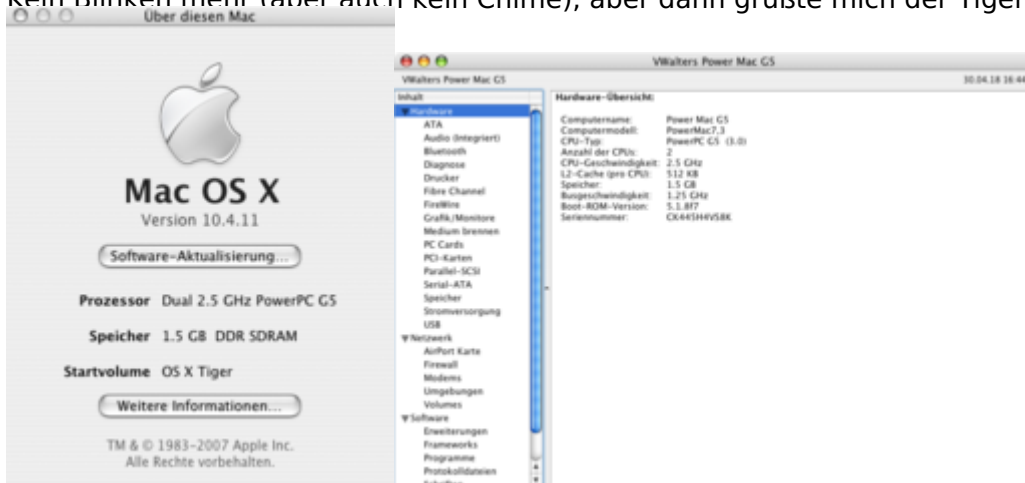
kein Blinken mehr (aber auch kein Chime), aber dann grüßte mich der Tiger

Über diesen Mac

Mac OS X
Version 10.4.11

Software-Aktualisierung...

Prozessor Dual 2.5 GHz PowerPC G5

Speicher 1.5 GB DDR SDRAM

Startvolume OS X Tiger

Weitere Informationen...

TM & © 1983-2007 Apple Inc.
Alle Rechte vorbehalten.

VWalters Power Mac G5

VWalters Power Mac G5 30.04.18 16:44

Inhalt
▼Hardware
ATA
Audio (integriert)
Bluetooth
Diagnose
Drucker
Fibre Channel
FireWire
Grafik/Monitore
Medium brennen
PC Cards
PCI-Karten
Parallel-SCSI
Serial-ATA
Speicher
Stromversorgung
USB
▼Netzwerk
AirPort Karte
Firewall
Modems
Umgebungen
Volumes
▼Software
Erweiterungen
Frameworks
Programme
Protokolldateien
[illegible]

Hardware-Übersicht:

| | |
|---|---|
| Computername: | Power Mac G5 |
| Computermodell: | PowerMac7,3 |
| CPU-Typ: | PowerPC G5 (3.0) |
| Anzahl der CPUs: | 2 |
| CPU-Geschwindigkeit: | 2.5 GHz |
| L2-Cache (pro CPU): | 512 KB |
| Speicher: | 1.5 GB |
| Busgeschwindigkeit: | 1.25 GHz |
| Boot-ROM-Version: | 5.1.8f7 |
| Seriennummer: | CK445H4VS8K |